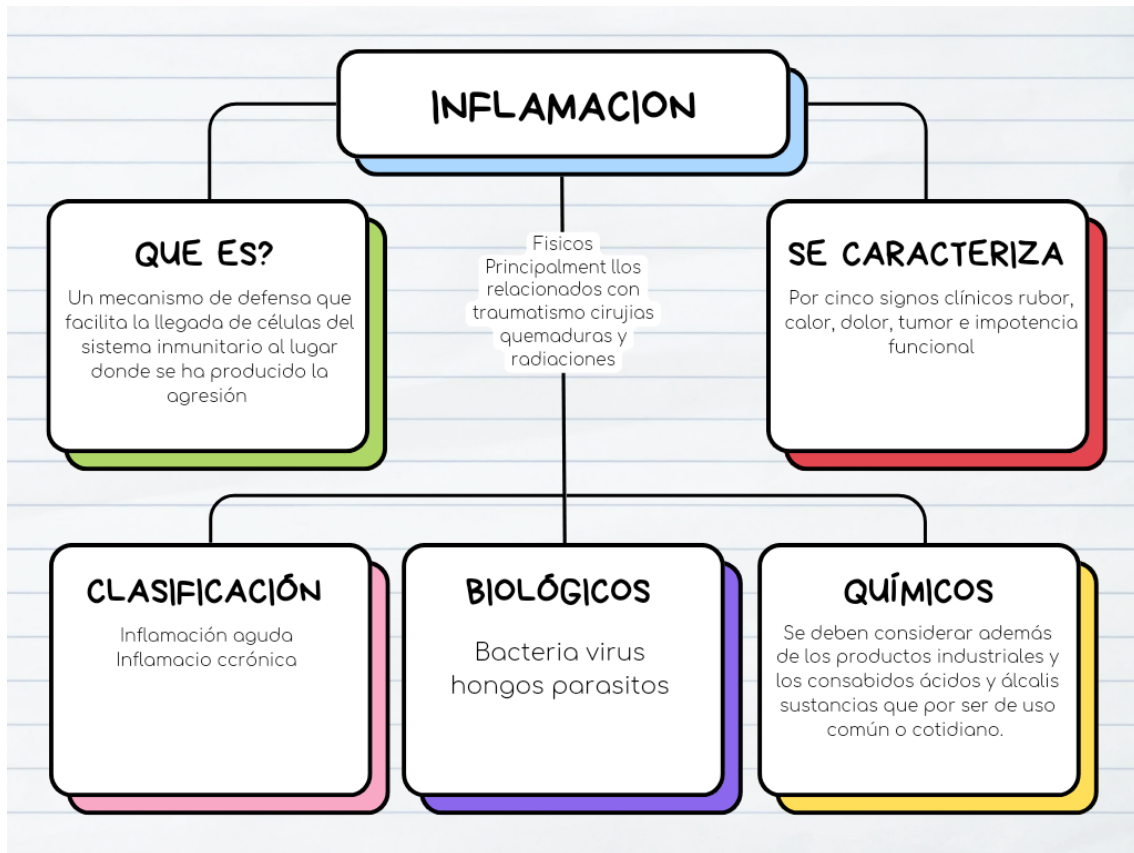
INFLAMACION

QUE ES?

Un mecanismo de defensa que facilita la llegada de células del sistema inmunitario al lugar donde se ha producido la agresión

Fisicos
Principalment llos relacionados con traumatismo cirujias quemaduras y radiaciones

SE CARACTERIZA

Por cinco signos clínicos rubor, calor, dolor, tumor e impotencia funcional

CLASIFICACIÓN

Inflamación aguda
Inflamacio ccrónica

BIOLÓGICOS

Bacteria virus hongos parasitos

QUÍMICOS

Se deben considerar además de los productos industriales y los consabidos ácidos y álcalis sustancias que por ser de uso común o cotidiano.